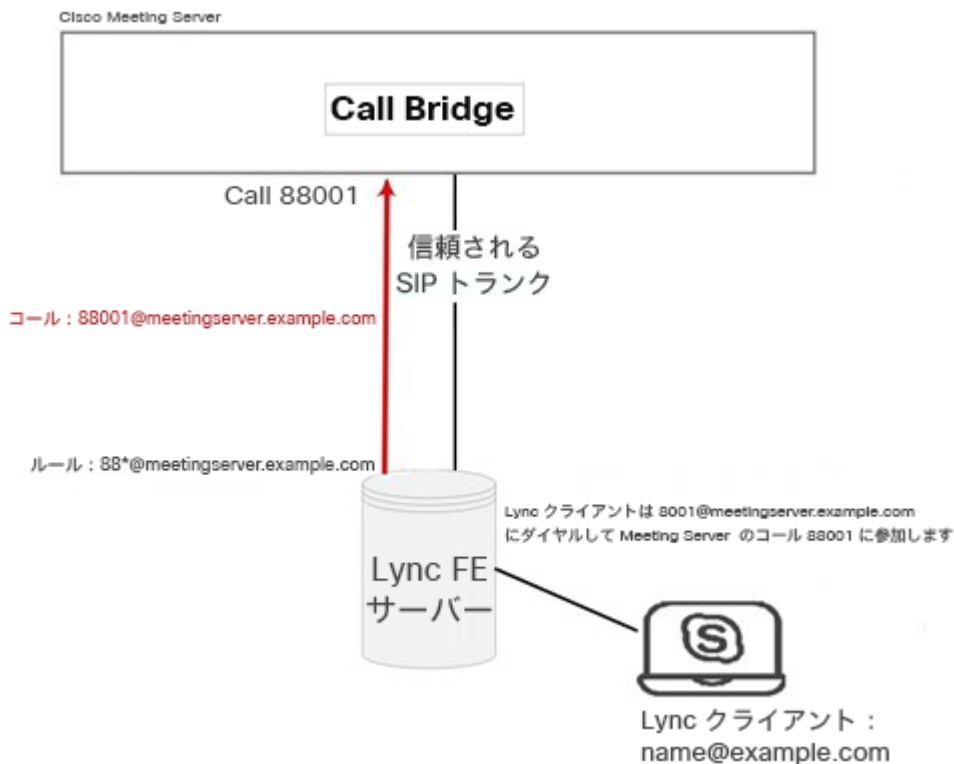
Cisco Meeting Server

Call Bridge

Call 88001

信頼される SIP トランク

コール：88001@meetingserver.example.com

ルール：88*@meetingserver.example.com

Lync クライアントは 8001@meetingserver.example.com にダイヤルして Meeting Server のコール 88001 に参加します

Lync FE サーバー

Lync クライアント：name@example.com